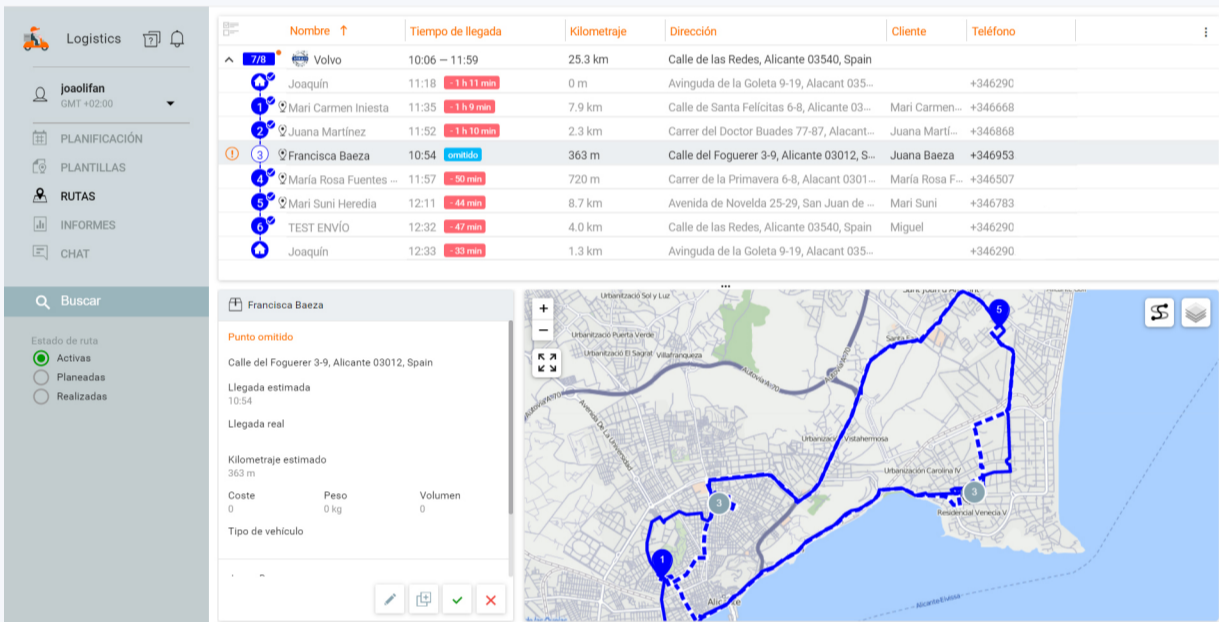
Logistics

joaolifan
GMT +02:00

PLANIFICACIÓN
PLANTILLAS
RUTAS
INFORMES
CHAT

Buscar

Estado de ruta
Activas
Planeadas
Realizadas

| | Nombre ↑ | Tiempo de llegada | | Kilometraje | Dirección | Cliente | Teléfono |
|---|---|---|---|---|---|---|---|
| 7/8 | Volvo | 10:06 — 11:59 | | 25.3 km | Calle de las Redes, Alicante 03540, Spain | | |
| | Joaquín | 11:18 | - 1 h 11 min | 0 m | Avinguda de la Goleta 9-19, Alacant 035... | | +346290 |
| 1 | Mari Carmen Iniesta | 11:35 | - 1 h 9 min | 7.9 km | Calle de Santa Felícitas 6-8, Alicante 03... | Mari Carmen... | +346668 |
| 2 | Juana Martínez | 11:52 | - 1 h 10 min | 2.3 km | Carrer del Doctor Buades 77-87, Alacant... | Juana Martí... | +346868 |
| 3 | Francisca Baeza | 10:54 | omitido | 363 m | Calle del Foguerer 3-9, Alicante 03012, S... | Juana Baeza | +346953 |
| 4 | María Rosa Fuentes ... | 11:57 | - 50 min | 720 m | Carrer de la Primavera 6-8, Alacant 0301... | María Rosa F... | +346507 |
| 5 | Mari Suni Heredia | 12:11 | - 44 min | 8.7 km | Avenida de Novelda 25-29, San Juan de ... | Mari Suni | +346783 |
| 6 | TEST ENVÍO | 12:32 | - 47 min | 4.0 km | Calle de las Redes, Alicante 03540, Spain | Miguel | +346290 |
| | Joaquín | 12:33 | - 33 min | 1.3 km | Avinguda de la Goleta 9-19, Alacant 035... | | +346290 |

Francisca Baeza

Punto omitido

Calle del Foguerer 3-9, Alicante 03012, Spain

Llegada estimada
10:54

Llegada real

Kilometraje estimado
363 m

Coste
0
Peso
0 kg
Volumen
0

Tipo de vehículo

Urbanización Sol y Luz
Urbanización Puerta Verde
Urbanización El Sagrat
Villafranqueza
Autovía A-70
Avenida De La Universidad
Urbanización Vistahermosa
Urbanización Carolina IV
Residencial Venecia V
Alicante
+
−
5
3
3
1